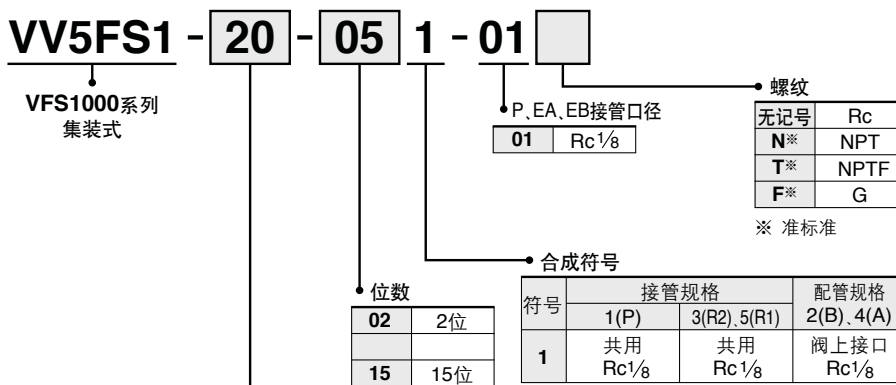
VV5FS1 - 20 - 05 1 - 01

VFS1000系列
集装式

P、EA、EB接管口径

| 01 | Rc$\frac{1}{8}$ |
|---|---|

螺纹

| 无记号 | Rc |
|---|---|
| N※ | NPT |
| T※ | NPTF |
| F※ | G |

※ 准标准

合成符号

| 符号 | 接管规格 1(P) | 接管规格 3(R2)、5(R1) | 配管规格 2(B)、4(A) |
|---|---|---|---|
| 1 | 共用 Rc$\frac{1}{8}$ | 共用 Rc$\frac{1}{8}$ | 阀上接口 Rc$\frac{1}{8}$ |

位数

| 02 | 2位 |
|---|---|
| | |
| 15 | 15位 |